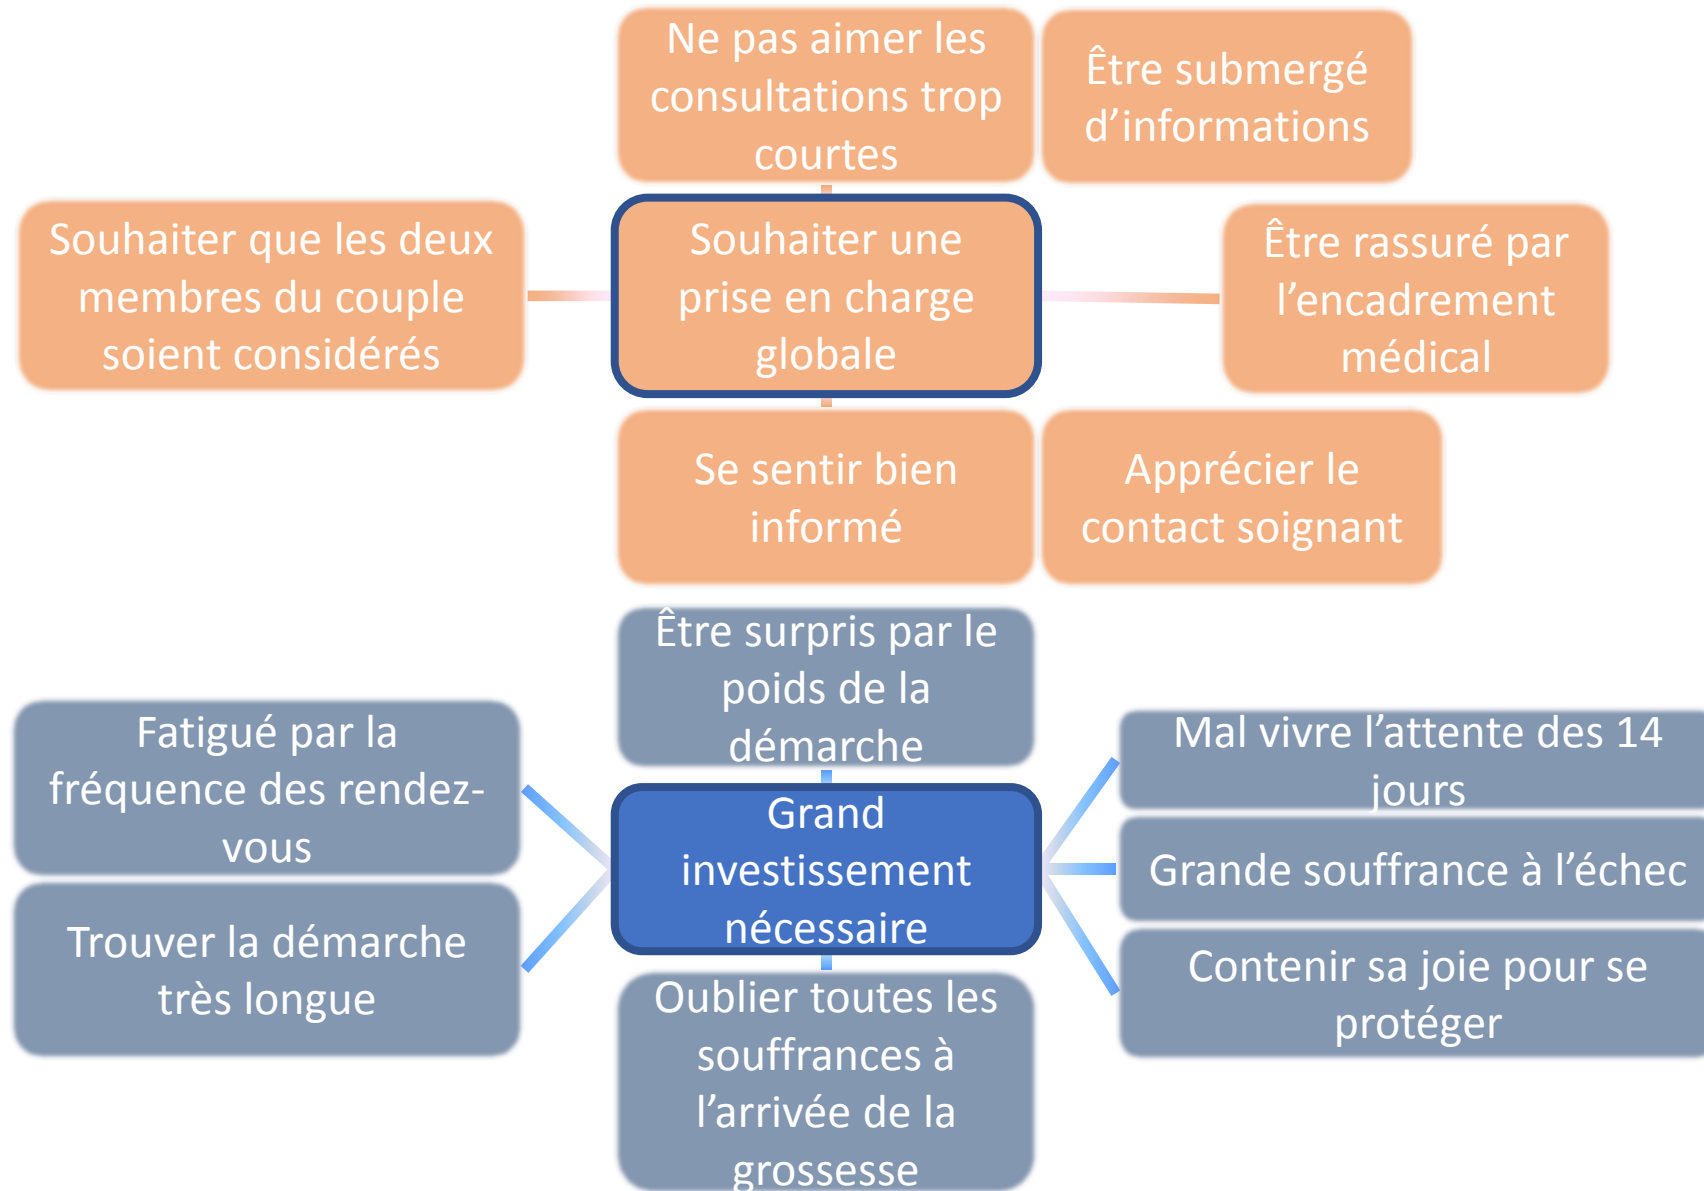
Ne pas aimer les consultations trop courtes

Être submergé d'informations

Souhaiter que les deux membres du couple soient considérés

Souhaiter une prise en charge globale

Être rassuré par l'encadrement médical

Se sentir bien informé

Apprécier le contact soignant

Être surpris par le poids de la démarche

Fatigué par la fréquence des rendez-vous

Mal vivre l'attente des 14 jours

Grand investissement nécessaire

Grande souffrance à l'échec

Trouver la démarche très longue

Contenir sa joie pour se protéger

Oublier toutes les souffrances à l'arrivée de la grossesse